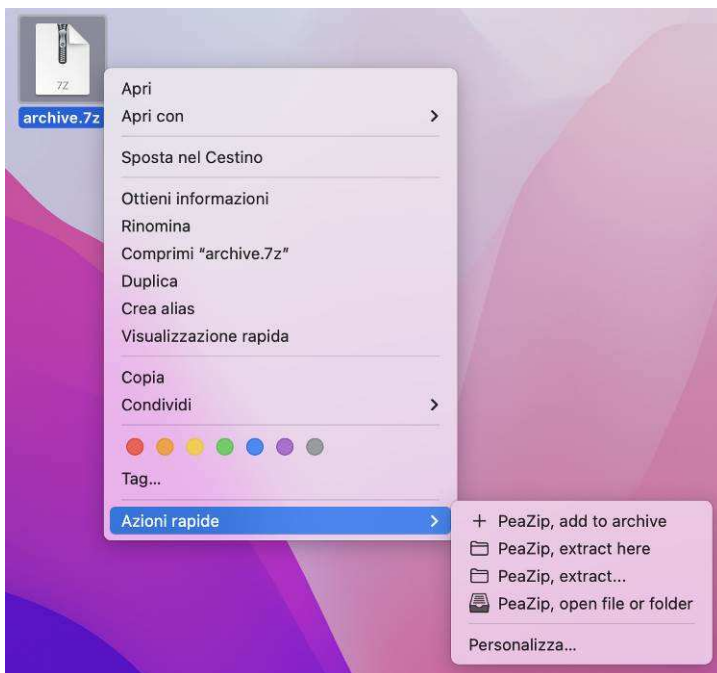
7Z
archive.7z

Apri
Apri con >

Sposta nel Cestino

Ottieni informazioni
Rinomina
Comprimi "archive.7z"
Duplica
Crea alias
Visualizzazione rapida

Copia
Condividi >

Tag...

Azioni rapide >

+ PeaZip, add to archive
PeaZip, extract here
PeaZip, extract...
PeaZip, open file or folder

Personalizza...